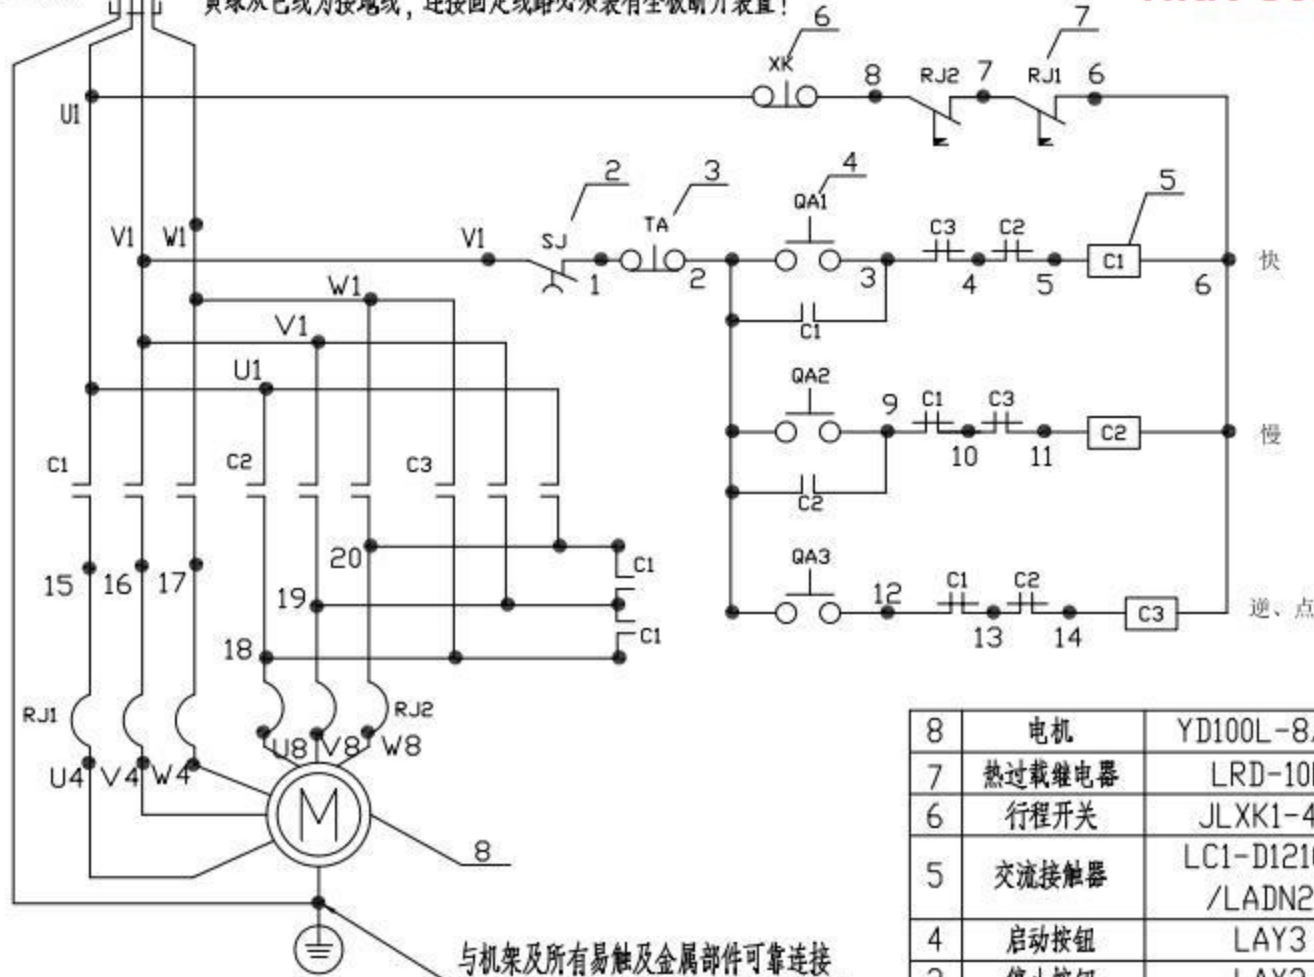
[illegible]

6 XK 8 RJ2 7 7 RJ1 6

U1

2 3 4 5

V1 W1 V1 SJ 1 TA 2 QA1 3 C3 4 C2 5 C1 6 快

C1

W1

V1

U1

QA2 9 C1 10 C3 11 C2 慢

C2

C1 C2 C3

C1

QA3 12 C1 13 C2 14 C3 逆、点

20

15 16 17 19

C1

18

RJ1 RJ2

U4 V4 W4 U8 V8 W8

M

8

| 8 | 电机 | YD100L-8 |
|---|---|---|
| 7 | 热过载继电器 | LRD-10 |
| 6 | 行程开关 | JLXK1-4 |
| 5 | 交流接触器 | LC1-D121 /LADN2 |
| 4 | 启动按钮 | LAY3 |
| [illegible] | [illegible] | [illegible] |

与机架及所有易触及金属部件可靠连接